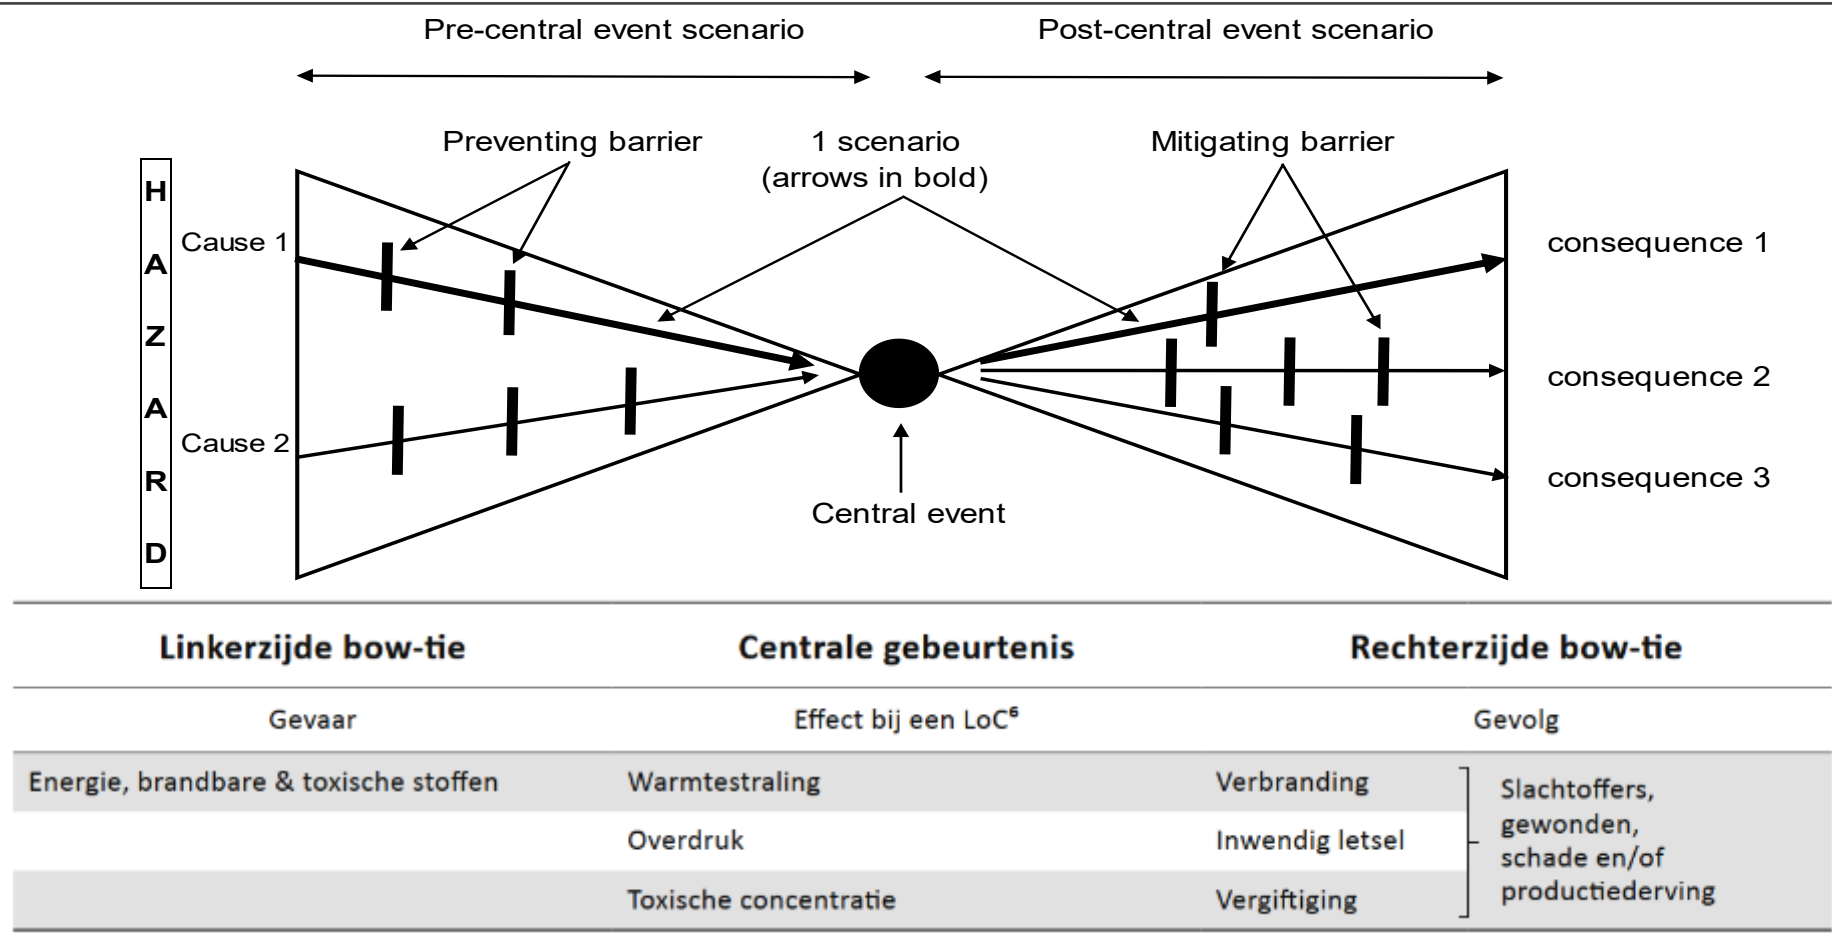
Pre-central event scenario

Post-central event scenario

Preventing barrier

1 scenario
(arrows in bold)

Mitigating barrier

H
A
Z
A
R
D

Cause 1

Cause 2

Central event

consequence 1

consequence 2

consequence 3

| Linkerzijde bow-tie | Centrale gebeurtenis | Rechterzijde bow-tie | |
|---|---|---|---|
| Gevaar | Effect bij een LoC$^6$ | Gevolg | |
| Energie, brandbare & toxische stoffen | Warmtestraling | Verbranding | Slachtoffers, gewonden, schade en/of productiederving |
| | Overdruk | Inwendig letsel | |
| | Toxische concentratie | Vergiftiging | |